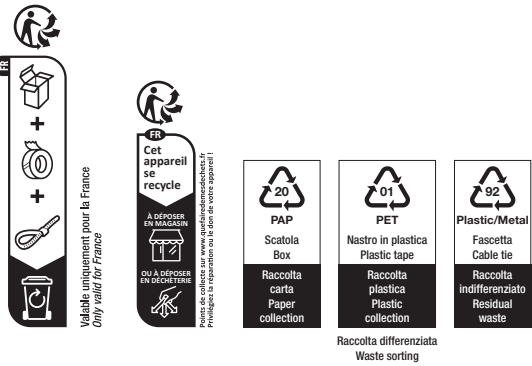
FR

+

+

Valable uniquement pour la France
Only valid for France

FR
Cet appareil se recycle

À DÉPOSER EN MAGASIN

OU À DÉPOSER EN DÉCHETERIE

Points de collecte sur www.quefairedemesdechets.fr
Privilégiez la réparation ou le don de votre appareil !

20
PAP
Scatola
Box
Raccolta carta
Paper collection

01
PET
Nastro in plastica
Plastic tape
Raccolta plastica
Plastic collection

92
Plastic/Metal
Fascetta
Cable tie
Raccolta indifferenziato
Residual waste

Raccolta differenziata
Waste sorting